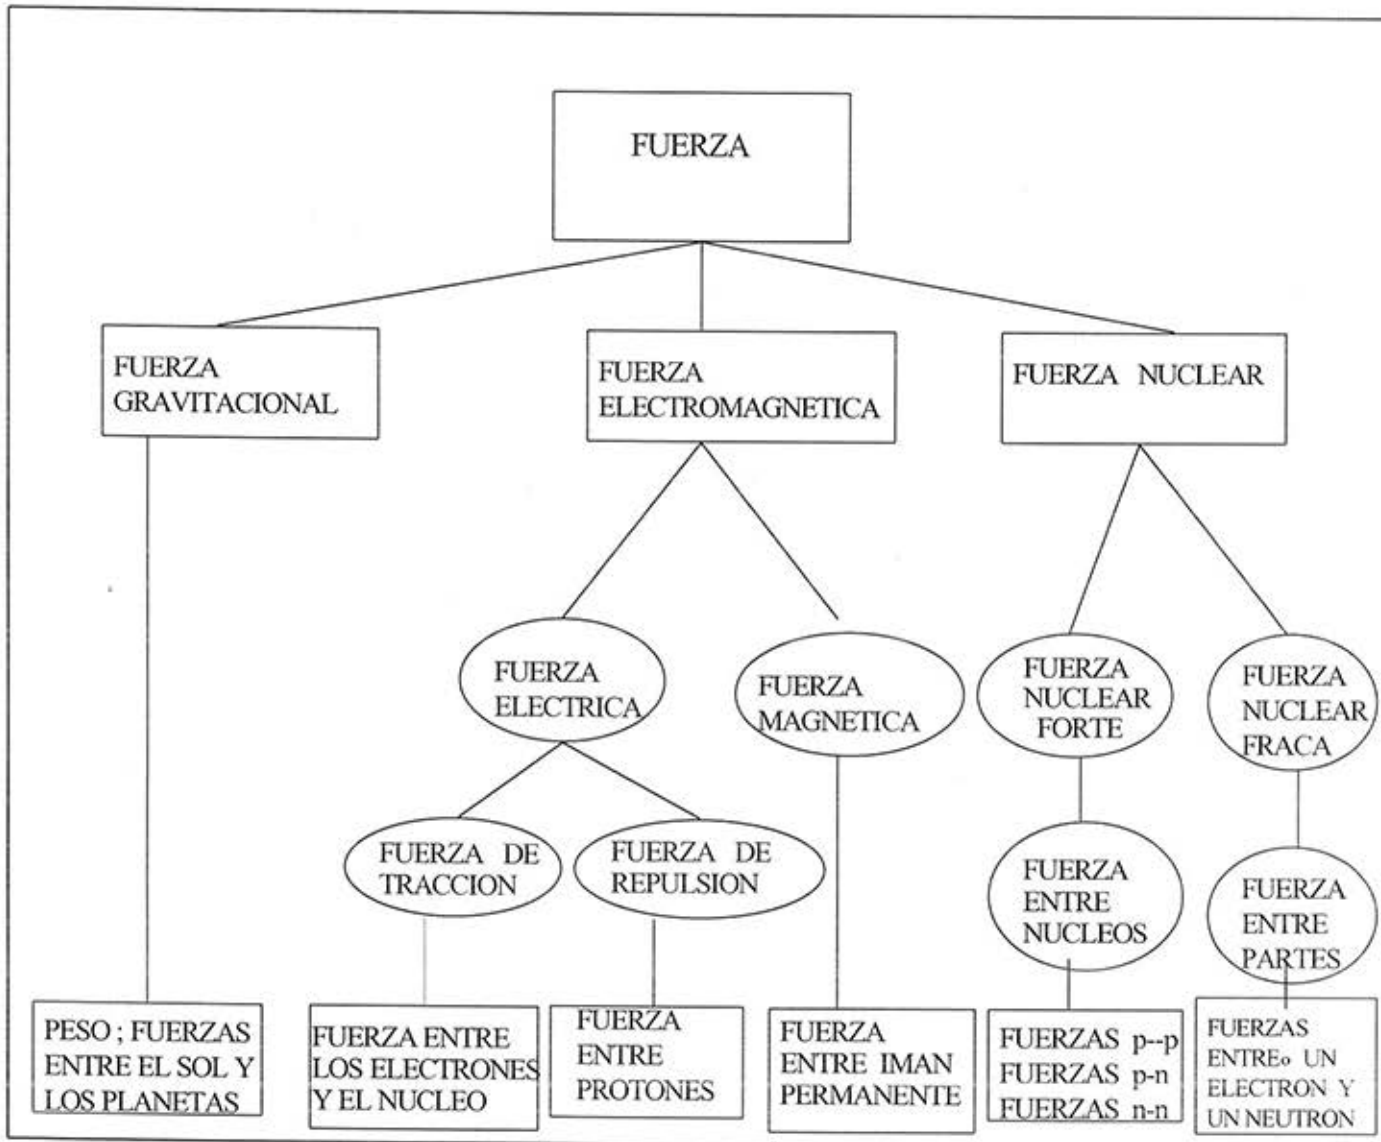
FUERZA

FUERZA GRAVITACIONAL

FUERZA ELECTROMAGNETICA

FUERZA NUCLEAR

FUERZA ELECTRICA

FUERZA MAGNETICA

FUERZA NUCLEAR FORTE

FUERZA NUCLEAR FRACA

FUERZA DE TRACCION

FUERZA DE REPULSION

FUERZA ENTRE NUCLEOS

FUERZA ENTRE PARTES

PESO ; FUERZAS ENTRE EL SOL Y LOS PLANETAS

FUERZA ENTRE LOS ELECTRONES Y EL NUCLEO

FUERZA ENTRE PROTONES

FUERZA ENTRE IMAN PERMANENTE

FUERZAS p--p
FUERZAS p-n
FUERZAS n-n

FUERZAS ENTREo UN ELECTRON Y UN NEUTRON